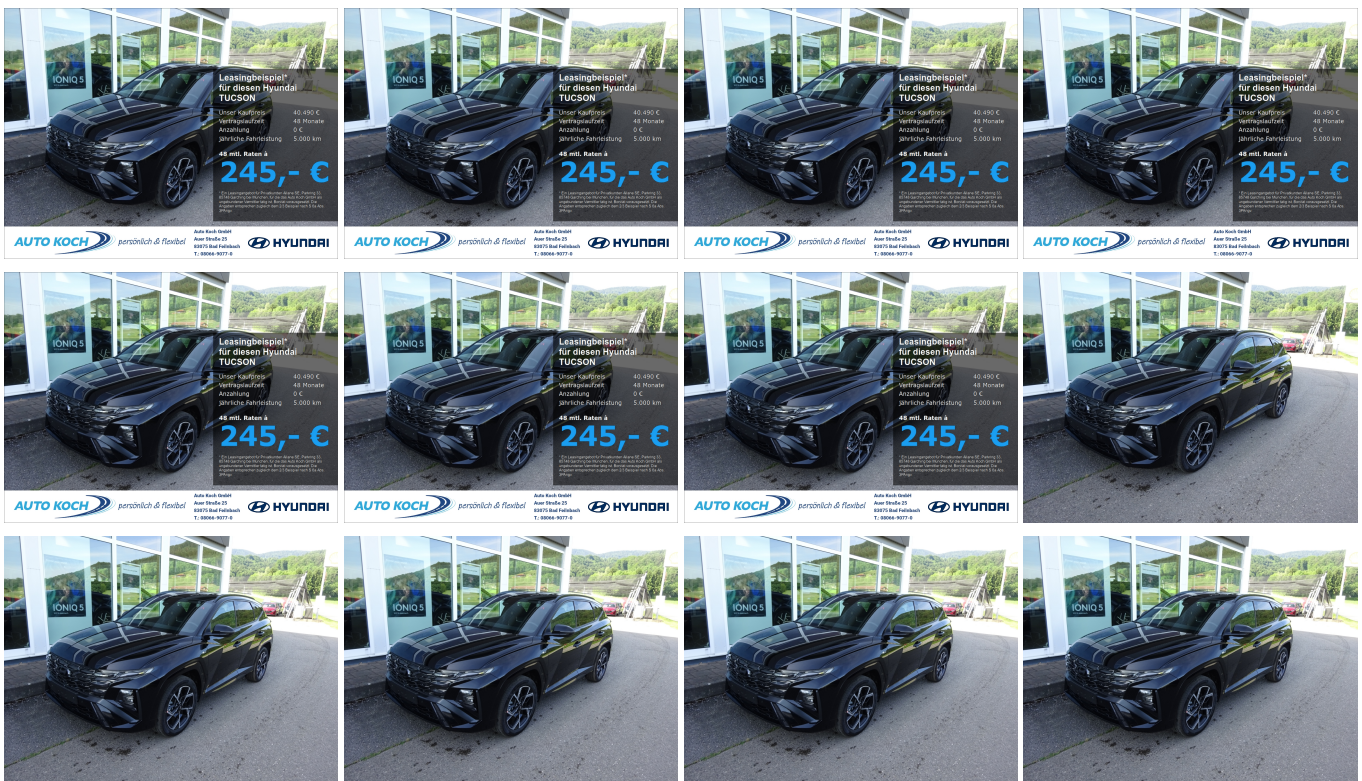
IONIQ 5

Leasingbeispiel* für diesen Hyundai TUCSON

| | |
|---|---|
| Unser Kaufpreis | 40.490 € |
| Vertragslaufzeit | 48 Monate |
| Anzahlung | 0 € |
| Jährliche Fahrleistung | 5.000 km |

48 mtl. Raten à

245,- €

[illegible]

AUTO KOCH persönlich & flexibel

Auto Koch GmbH
Auer Straße 25
63075 Bad Feilnbach
T.: 08066-9077-0

HYUNDAI

IONIQ 5

Leasingbeispiel* für diesen Hyundai TUCSON

| | |
|---|---|
| Unser Kaufpreis | 40.490 € |
| Vertragslaufzeit | 48 Monate |
| Anzahlung | 0 € |
| Jährliche Fahrleistung | 5.000 km |

48 mtl. Raten à

245,- €

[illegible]

AUTO KOCH persönlich & flexibel

Auto Koch GmbH
Auer Straße 25
63075 Bad Feilnbach
T.: 08066-9077-0

HYUNDAI

IONIQ 5

Leasingbeispiel* für diesen Hyundai TUCSON

| | |
|---|---|
| Unser Kaufpreis | 40.490 € |
| Vertragslaufzeit | 48 Monate |
| Anzahlung | 0 € |
| Jährliche Fahrleistung | 5.000 km |

48 mtl. Raten à

245,- €

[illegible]

AUTO KOCH persönlich & flexibel

Auto Koch GmbH
Auer Straße 25
63075 Bad Feilnbach
T.: 08066-9077-0

HYUNDAI

IONIQ 5

Leasingbeispiel* für diesen Hyundai TUCSON

| | |
|---|---|
| Unser Kaufpreis | 40.490 € |
| Vertragslaufzeit | 48 Monate |
| Anzahlung | 0 € |
| Jährliche Fahrleistung | 5.000 km |

48 mtl. Raten à

245,- €

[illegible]

AUTO KOCH persönlich & flexibel

Auto Koch GmbH
Auer Straße 25
63075 Bad Feilnbach
T.: 08066-9077-0

HYUNDAI

IONIQ 5

Leasingbeispiel* für diesen Hyundai TUCSON

| | |
|---|---|
| Unser Kaufpreis | 40.490 € |
| Vertragslaufzeit | 48 Monate |
| Anzahlung | 0 € |
| Jährliche Fahrleistung | 5.000 km |

48 mtl. Raten à

245,- €

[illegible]

AUTO KOCH persönlich & flexibel

Auto Koch GmbH
Auer Straße 25
63075 Bad Feilnbach
T.: 08066-9077-0

HYUNDAI

IONIQ 5

Leasingbeispiel* für diesen Hyundai TUCSON

| | |
|---|---|
| Unser Kaufpreis | 40.490 € |
| Vertragslaufzeit | 48 Monate |
| Anzahlung | 0 € |
| Jährliche Fahrleistung | 5.000 km |

48 mtl. Raten à

245,- €

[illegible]

AUTO KOCH persönlich & flexibel

Auto Koch GmbH
Auer Straße 25
63075 Bad Feilnbach
T.: 08066-9077-0

HYUNDAI

IONIQ 5

Leasingbeispiel* für diesen Hyundai TUCSON

| | |
|---|---|
| Unser Kaufpreis | 40.490 € |
| Vertragslaufzeit | 48 Monate |
| Anzahlung | 0 € |
| Jährliche Fahrleistung | 5.000 km |

48 mtl. Raten à

245,- €

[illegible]

AUTO KOCH persönlich & flexibel

Auto Koch GmbH
Auer Straße 25
63075 Bad Feilnbach
T.: 08066-9077-0

HYUNDAI

IONIQ 5

IONIQ 5

IONIQ 5

IONIQ 5

IONIQ 5